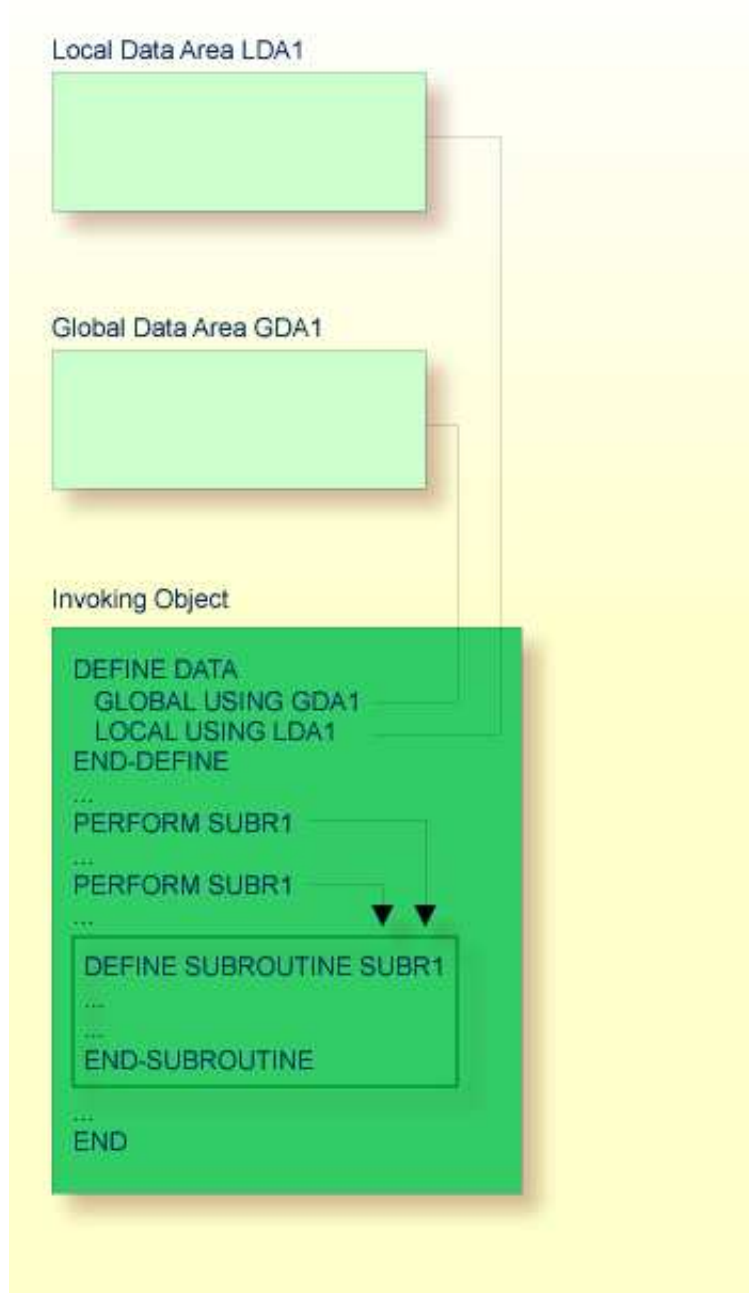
Local Data Area LDA1

Global Data Area GDA1

Invoking Object

DEFINE DATA
GLOBAL USING GDA1
LOCAL USING LDA1
END-DEFINE
...
PERFORM SUBR1
...
PERFORM SUBR1
...

DEFINE SUBROUTINE SUBR1
...
...
END-SUBROUTINE

...
END